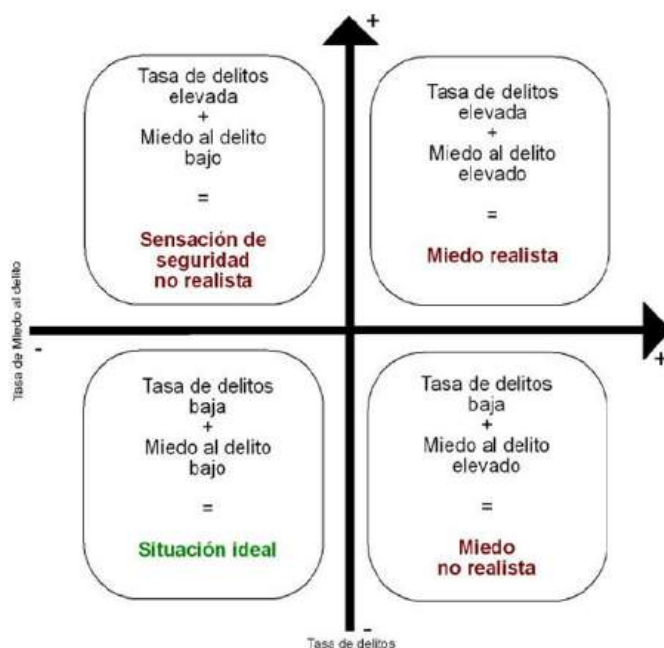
+

Tasa de delitos elevada
+
Miedo al delito bajo
=
Sensación de seguridad no realista

Tasa de delitos elevada
+
Miedo al delito elevado
=
Miedo realista

Tasa de Miedo al delito

-

+

Tasa de delitos baja
+
Miedo al delito bajo
=
Situación ideal

Tasa de delitos baja
+
Miedo al delito elevado
=
Miedo no realista

-

Tasa de delitos